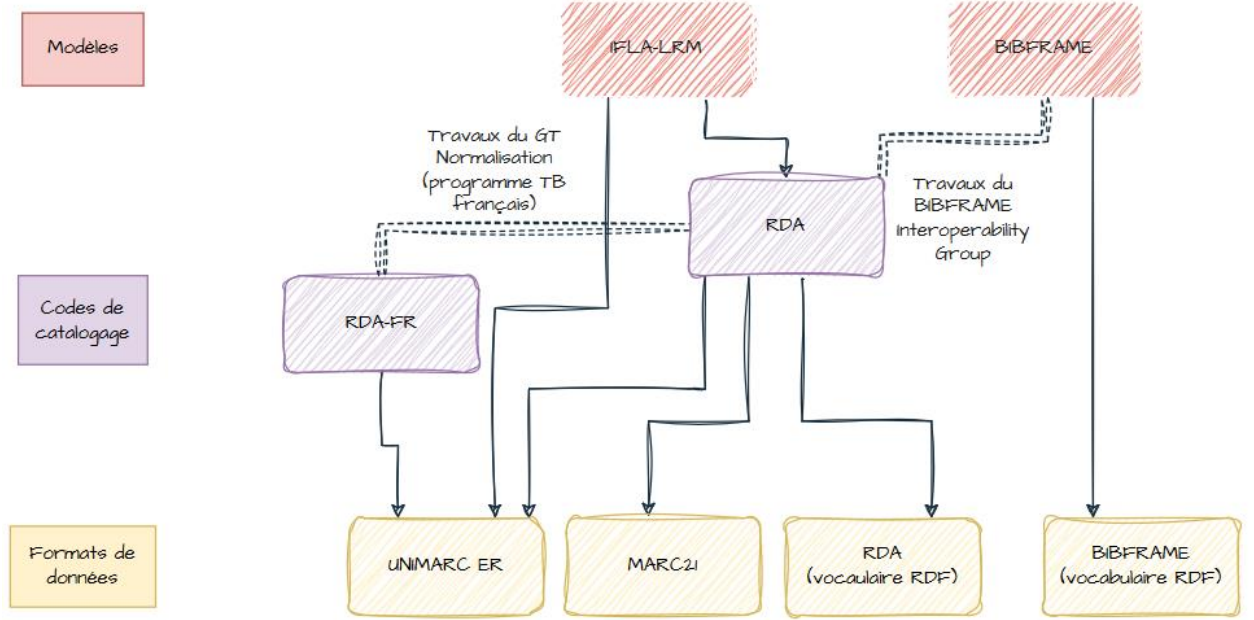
Modèles

IFLA-LRM

BIBFRAME

Travaux du GT Normalisation (programme TB français)

RDA

Travaux du BIBFRAME Interoperability Group

Codes de catalogage

RDA-FR

Formats de données

UNIMARC ER

MARC21

RDA (vocabulaire RDF)

BIBFRAME (vocabulaire RDF)